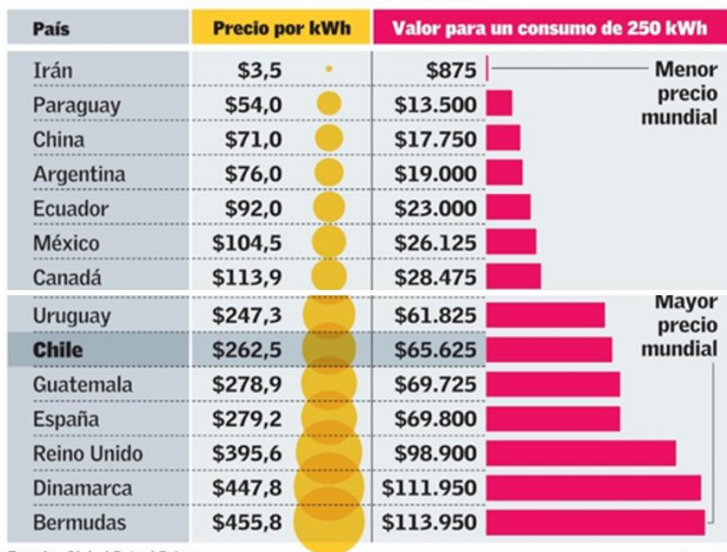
| País | Precio por kWh | Valor para un consumo de 250 kWh |
|---|---|---|
| Irán | $3,5 | $875 |
| Paraguay | $54,0 | $13.500 |
| China | $71,0 | $17.750 |
| Argentina | $76,0 | $19.000 |
| Ecuador | $92,0 | $23.000 |
| México | $104,5 | $26.125 |
| Canadá | $113,9 | $28.475 |
| Uruguay | $247,3 | $61.825 |
| Chile | $262,5 | $65.625 |
| Guatemala | $278,9 | $69.725 |
| España | $279,2 | $69.800 |
| Reino Unido | $395,6 | $98.900 |
| Dinamarca | $447,8 | $111.950 |
| Bermudas | $455,8 | $113.950 |

Menor precio mundial

Mayor precio mundial

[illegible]